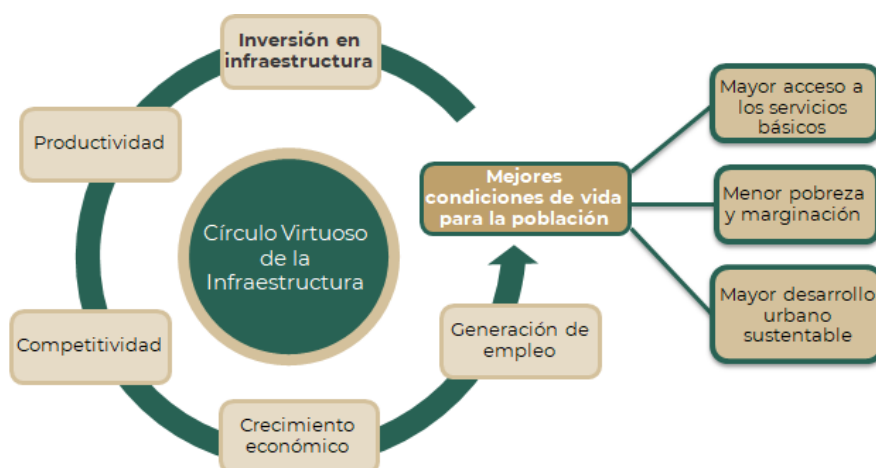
Inversión en infraestructura

Productividad

Círculo Virtuoso de la Infraestructura

Mejores condiciones de vida para la población

Mayor acceso a los servicios básicos

Menor pobreza y marginación

Mayor desarrollo urbano sustentable

Generación de empleo

Competitividad

Crecimiento económico